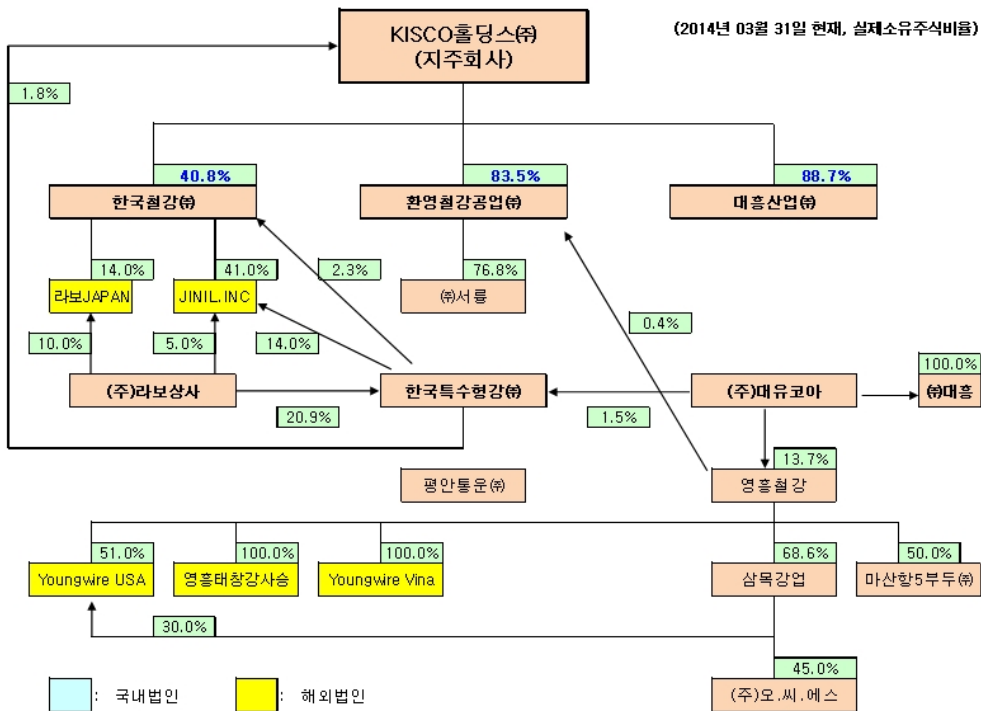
(2014년 03월 31일 현재, 실제소유주식비율)

KISCO홀딩스㈜
(지주회사)

1.8%

40.8%
한국철강㈜

83.5%
환영철강공업㈜

88.7%
대흥산업㈜

14.0%
라보JAPAN

41.0%
JINIL.INC

2.3%

76.8%
㈜서룡

0.4%

10.0%

5.0%

14.0%

(주)라보상사

한국특수형강㈜

(주)대유코아

100.0%
㈜대흥

20.9%

1.5%

13.7%

평안통운㈜

영흥철강

51.0%
Youngwire USA

100.0%
영흥태창강사승

100.0%
Youngwire Vina

68.6%
삼목강업

50.0%
마산항5부두㈜

30.0%

45.0%
(주)오.씨.에스

: 국내법인

: 해외법인